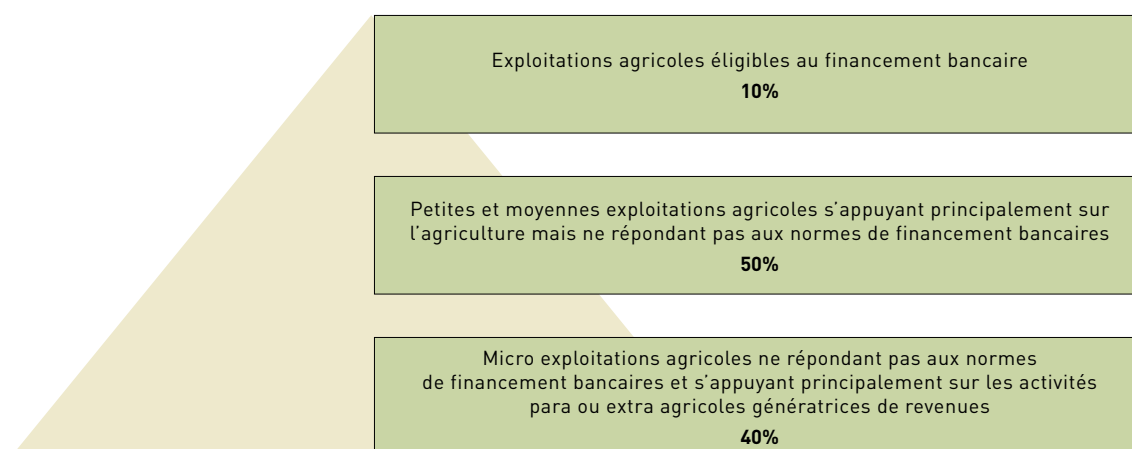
Exploitations agricoles éligibles au financement bancaire
**10%**

Petites et moyennes exploitations agricoles s'appuyant principalement sur l'agriculture mais ne répondant pas aux normes de financement bancaires
**50%**

Micro exploitations agricoles ne répondant pas aux normes de financement bancaires et s'appuyant principalement sur les activités para ou extra agricoles génératrices de revenues
**40%**